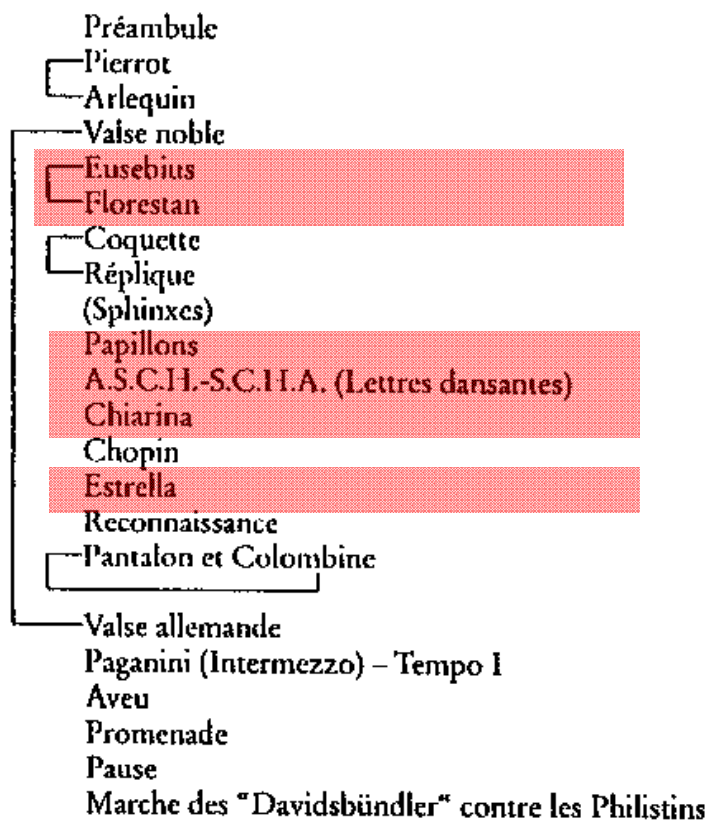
Préambule
Pierrot
Arlequin
Valse noble
Eusebius
Florestan
Coquette
Réplique
(Sphinxes)
Papillons
A.S.C.H.-S.C.H.A. (Lettres dansantes)
Chiarina
Chopin
Estrella
Reconnaissance
Pantalon et Colombine
Valse allemande
Paganini (Intermezzo) – Tempo I
Aveu
Promenade
Pause
Marche des "Davidsbündler" contre les Philistins